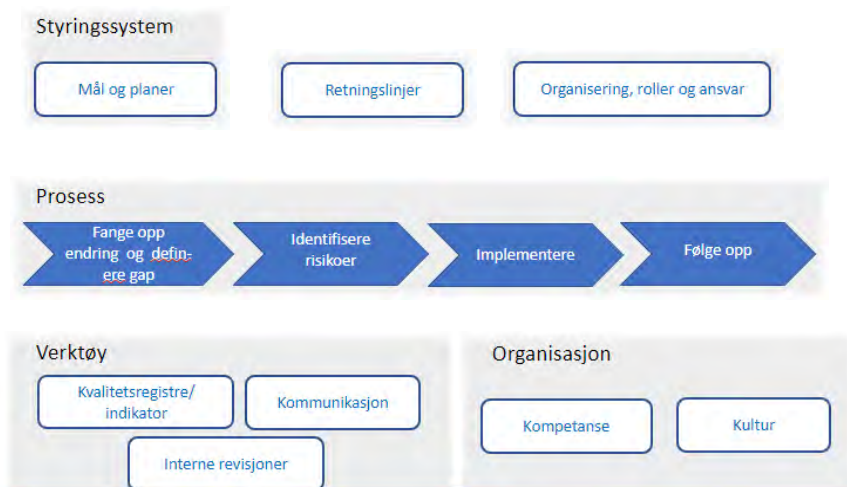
Styringssystem

Mål og planer

Retningslinjer

Organisering, roller og ansvar

Prosess

Fange opp endring og definere gap

Identifisere risikoer

Implementere

Følge opp

Verktøy

Kvalitetsregistre/ indikator

Kommunikasjon

Interne revisjoner

Organisasjon

Kompetanse

Kultur